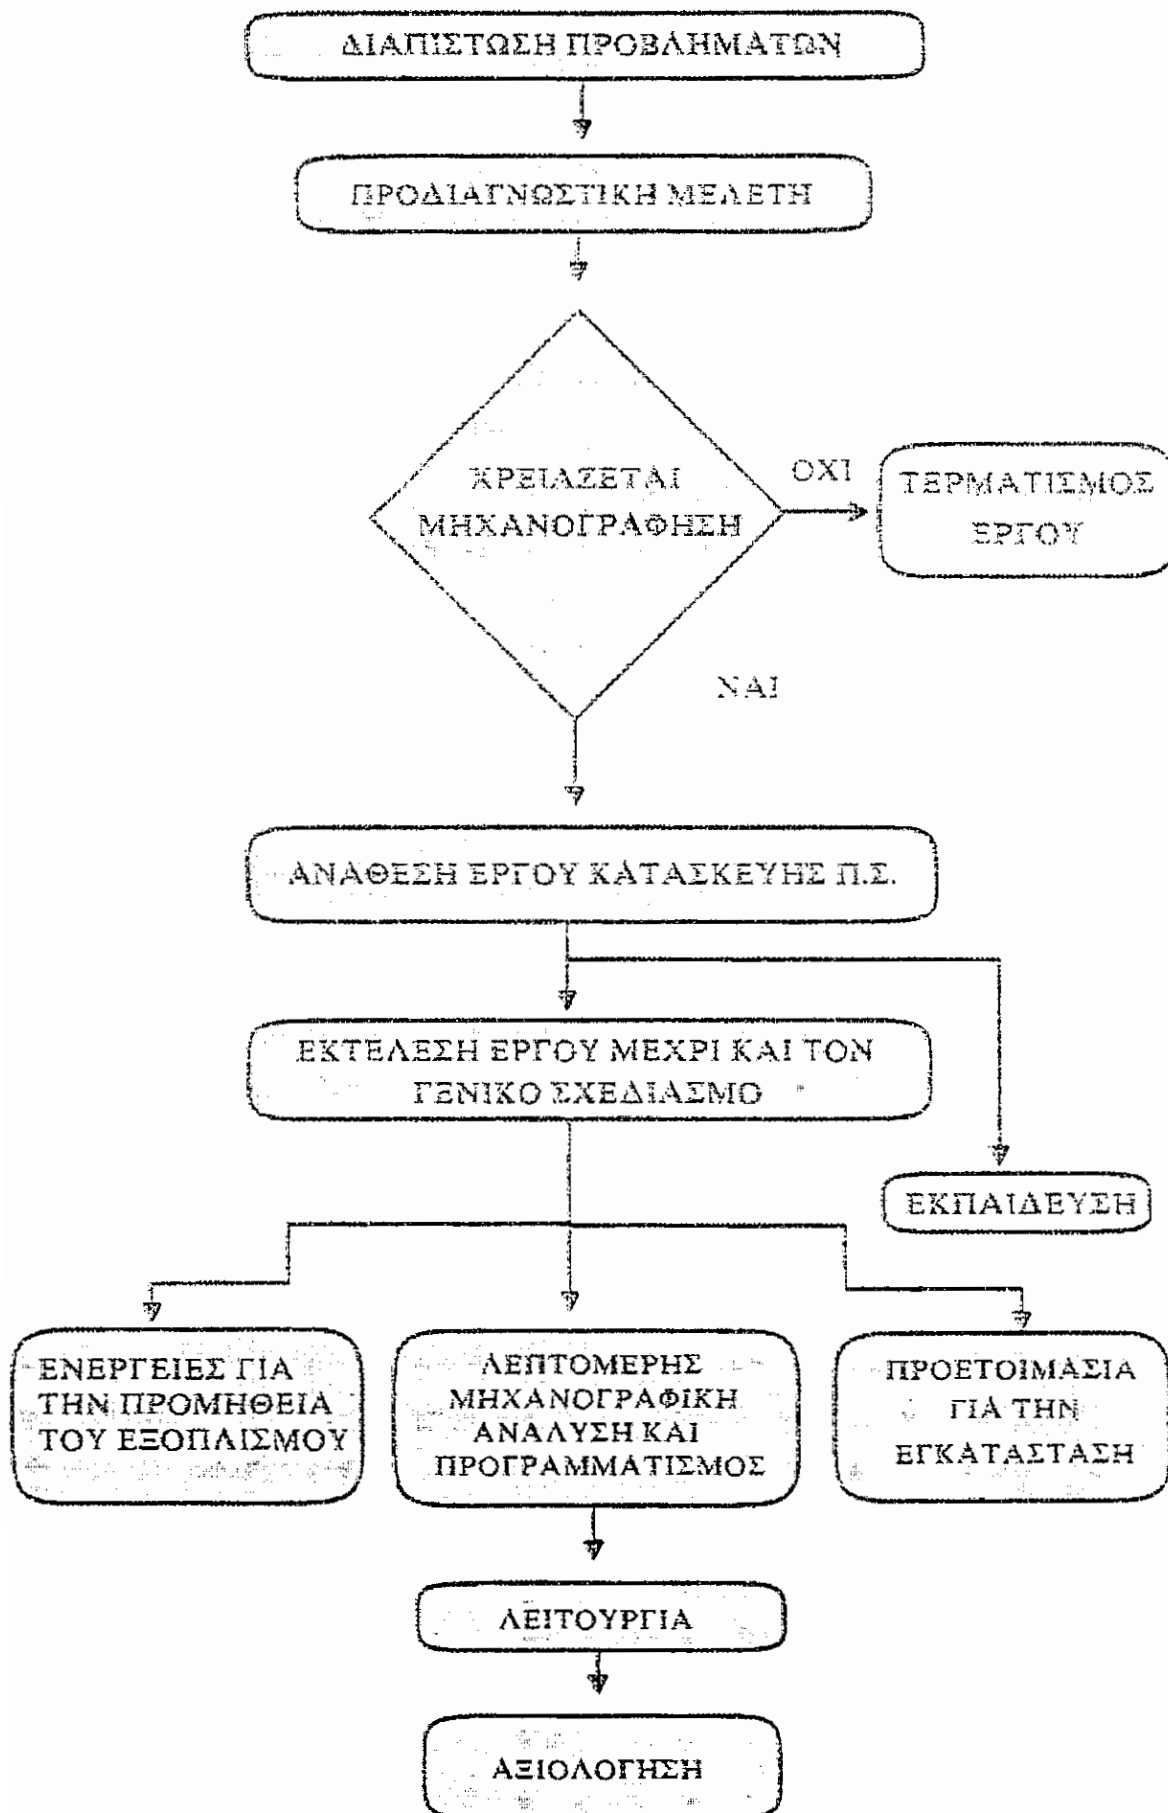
ΔΙΑΠΙΣΤΩΣΗ ΠΡΟΒΛΗΜΑΤΩΝ

ΠΡΟΔΙΑΓΝΩΣΤΙΚΗ ΜΕΛΕΤΗ

ΧΡΕΙΑΖΕΤΑΙ ΜΗΧΑΝΟΓΡΑΦΗΣΗ

ΟΧΙ

ΤΕΡΜΑΤΙΣΜΟΣ ΕΡΓΟΥ

ΝΑΙ

ΑΝΑΘΕΣΗ ΕΡΓΟΥ ΚΑΤΑΣΚΕΥΗΣ Π.Σ.

ΕΚΤΕΛΕΣΗ ΕΡΓΟΥ ΜΕΧΡΙ ΚΑΙ ΤΟΝ ΓΕΝΙΚΟ ΣΧΕΔΙΑΣΜΟ

ΕΚΠΑΙΔΕΥΣΗ

ΕΝΕΡΓΕΙΕΣ ΓΙΑ ΤΗΝ ΠΡΟΜΗΘΕΙΑ ΤΟΥ ΕΞΟΠΛΙΣΜΟΥ

ΛΕΠΤΟΜΕΡΗΣ ΜΗΧΑΝΟΓΡΑΦΙΚΗ ΑΝΑΛΥΣΗ ΚΑΙ ΠΡΟΓΡΑΜΜΑΤΙΣΜΟΣ

ΠΡΟΕΤΟΙΜΑΣΙΑ ΓΙΑ ΤΗΝ ΕΓΚΑΤΑΣΤΑΣΗ

ΛΕΙΤΟΥΡΓΙΑ

ΑΞΙΟΛΟΓΗΣΗ